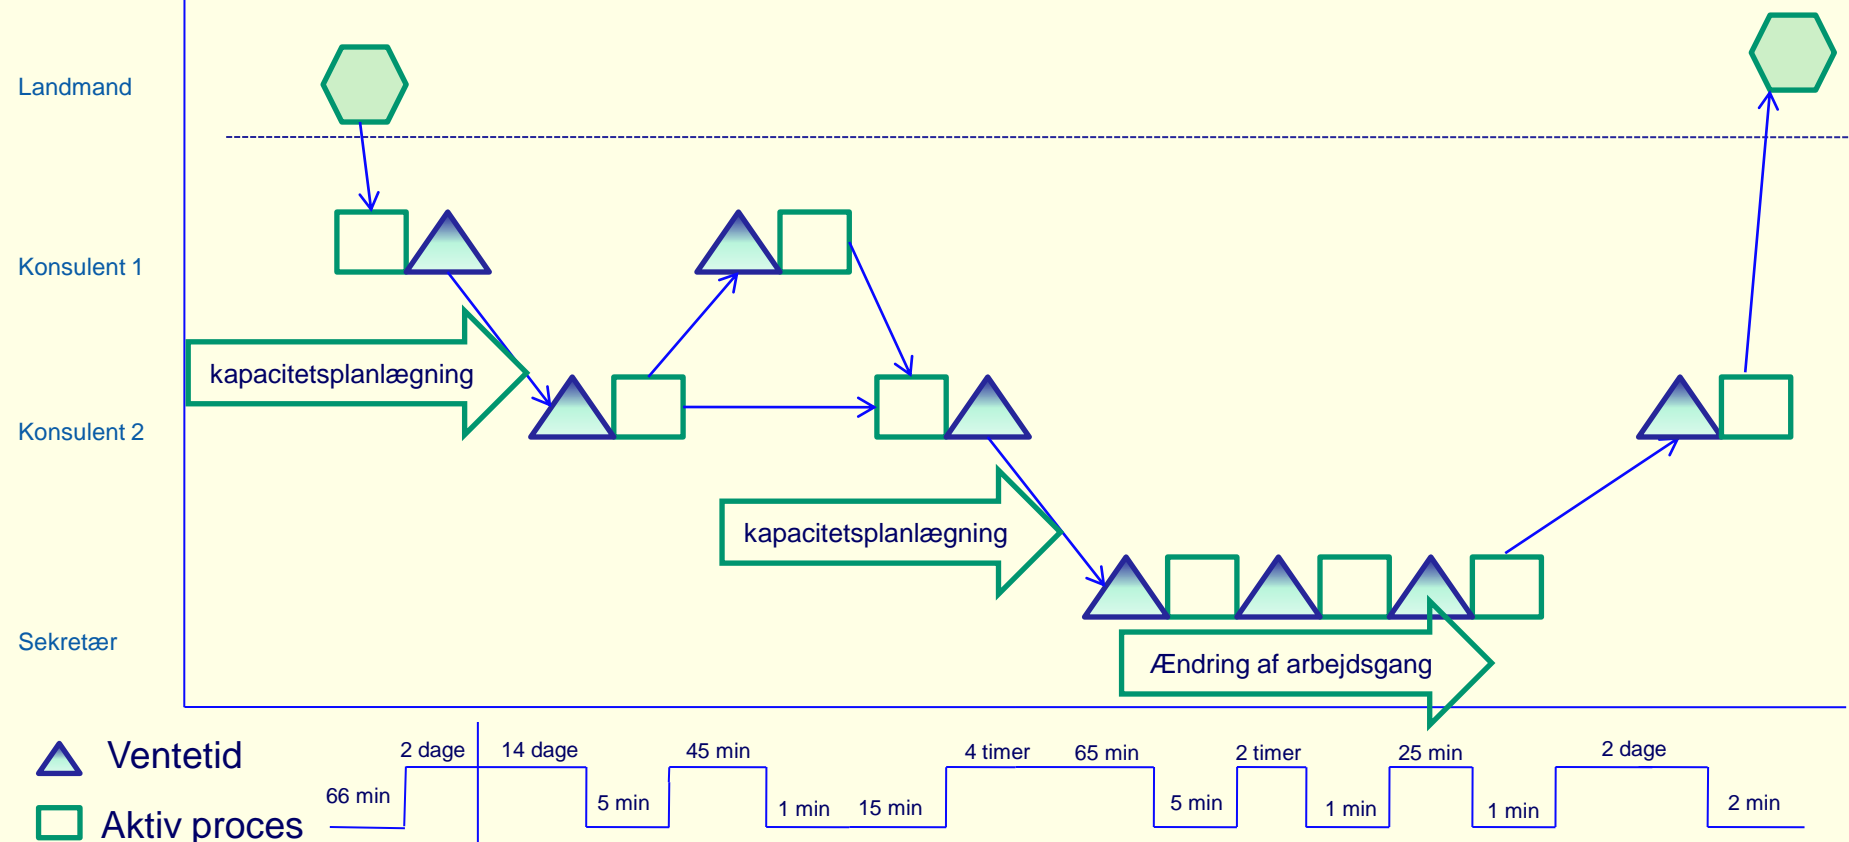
Landmand

Konsulent 1

Konsulent 2

Sekretær

kapacitetsplanlægning

kapacitetsplanlægning

Ændring af arbejdsgang

Ventetid

Aktiv proces

66 min

2 dage

14 dage

5 min

45 min

1 min

15 min

4 timer

65 min

5 min

2 timer

1 min

25 min

1 min

2 dage

2 min